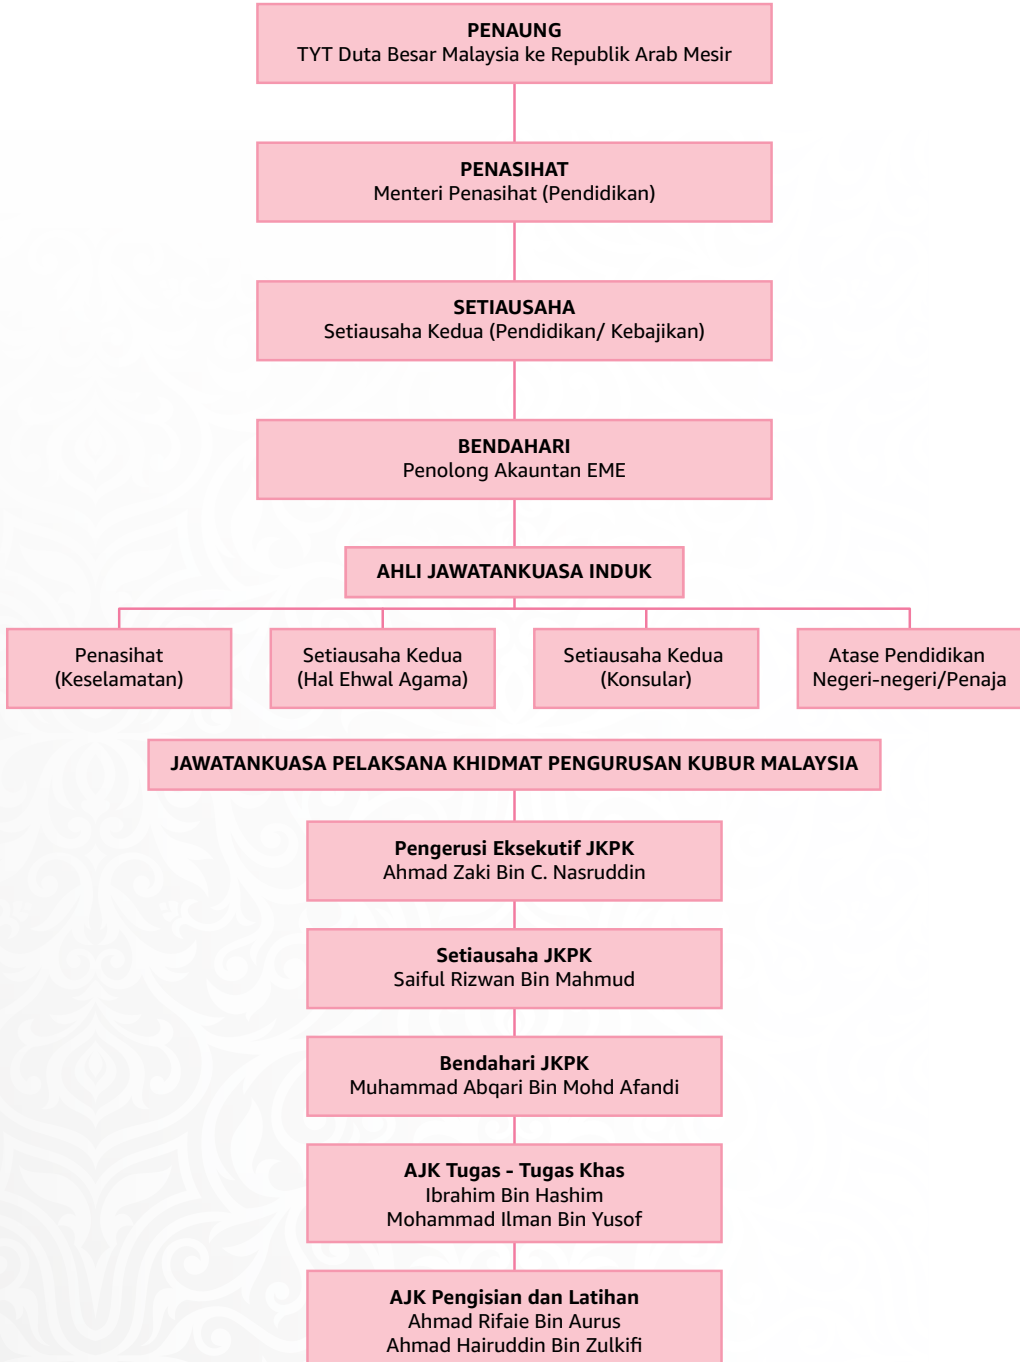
PENAUNG
TYT Duta Besar Malaysia ke Republik Arab Mesir

PENASIHAT
Menteri Penasihat (Pendidikan)

SETIAUSAHA
Setiausaha Kedua (Pendidikan/ Kebajikan)

BENDAHARI
Penolong Akauntan EME

AHLI JAWATANKUASA INDUK

Penasihat (Keselamatan)

Setiausaha Kedua (Hal Ehwal Agama)

Setiausaha Kedua (Konsular)

Atase Pendidikan Negeri-negeri/Penaja

JAWATANKUASA PELAKSANA KHIDMAT PENGURUSAN KUBUR MALAYSIA

Pengerusi Eksekutif JKPK
Ahmad Zaki Bin C. Nasruddin

Setiausaha JKPK
Saiful Rizwan Bin Mahmud

Bendahari JKPK
Muhammad Abqari Bin Mohd Afandi

AJK Tugas - Tugas Khas
Ibrahim Bin Hashim
Mohammad Ilman Bin Yusof

AJK Pengisian dan Latihan
Ahmad Rifaie Bin Aurus
Ahmad Hairuddin Bin Zulkifi